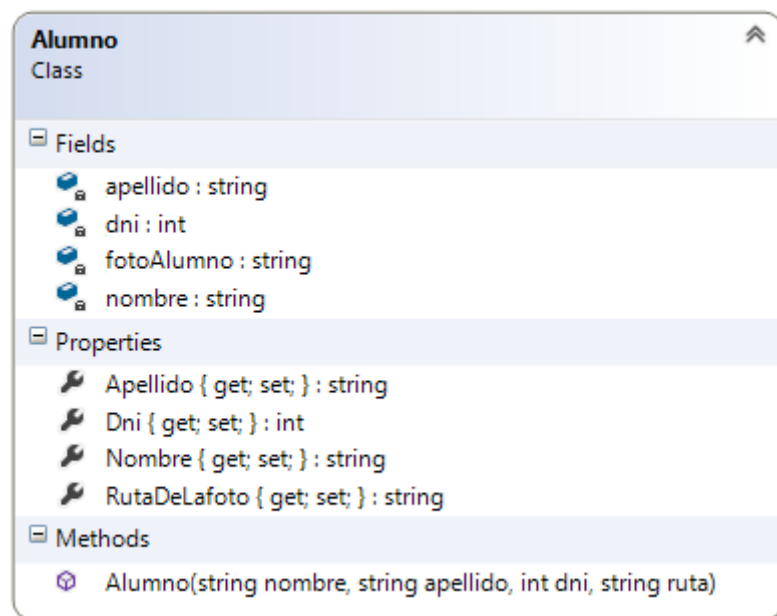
Alumno
Class

Fields
apellido : string
dni : int
fotoAlumno : string
nombre : string

Properties
Apellido { get; set; } : string
Dni { get; set; } : int
Nombre { get; set; } : string
RutaDeLafoto { get; set; } : string

Methods
Alumno(string nombre, string apellido, int dni, string ruta)